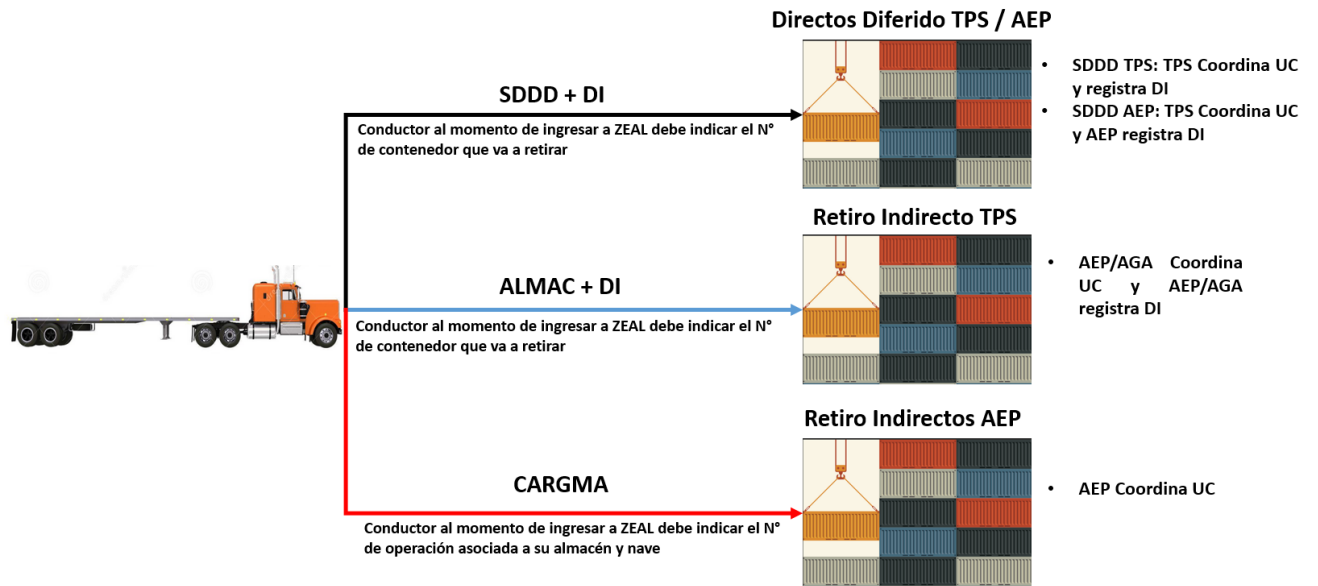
Directos Diferido TPS / AEP

SDDD + DI

Conductor al momento de ingresar a ZEAL debe indicar el N° de contenedor que va a retirar

- SDDD TPS: TPS Coordina UC y registra DI
- SDDD AEP: TPS Coordina UC y AEP registra DI

Retiro Indirecto TPS

ALMAC + DI

Conductor al momento de ingresar a ZEAL debe indicar el N° de contenedor que va a retirar

- AEP/AGA Coordina UC y AEP/AGA registra DI

Retiro Indirectos AEP

CARGMA

Conductor al momento de ingresar a ZEAL debe indicar el N° de operación asociada a su almacén y nave

- AEP Coordina UC